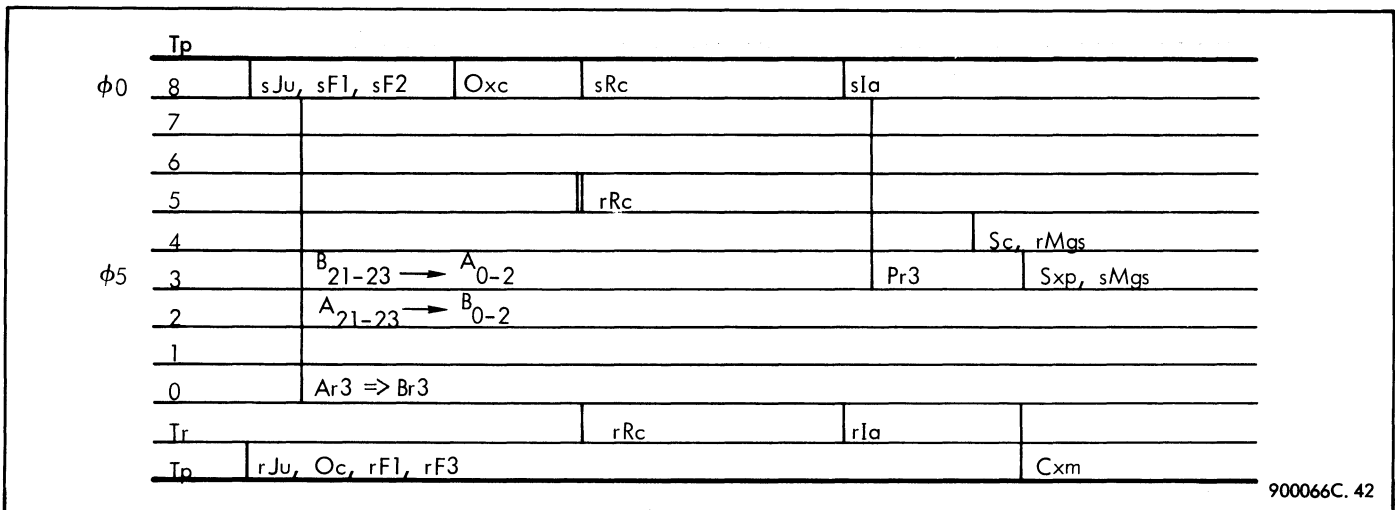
Tp

$\phi 0$ 8 sJu, sF1, sF2 | Oxc | sRc | sIa

7

6

5 rRc

4 Sc, rMgs

$\phi 5$ 3 $B_{21-23} \longrightarrow A_{0-2}$ | Pr3 | Sxp, sMgs

2 $A_{21-23} \longrightarrow B_{0-2}$

1

0 Ar3 => Br3

Tr rRc | rIa

Tp rJu, Oc, rF1, rF3 | Cxm

900066C. 42